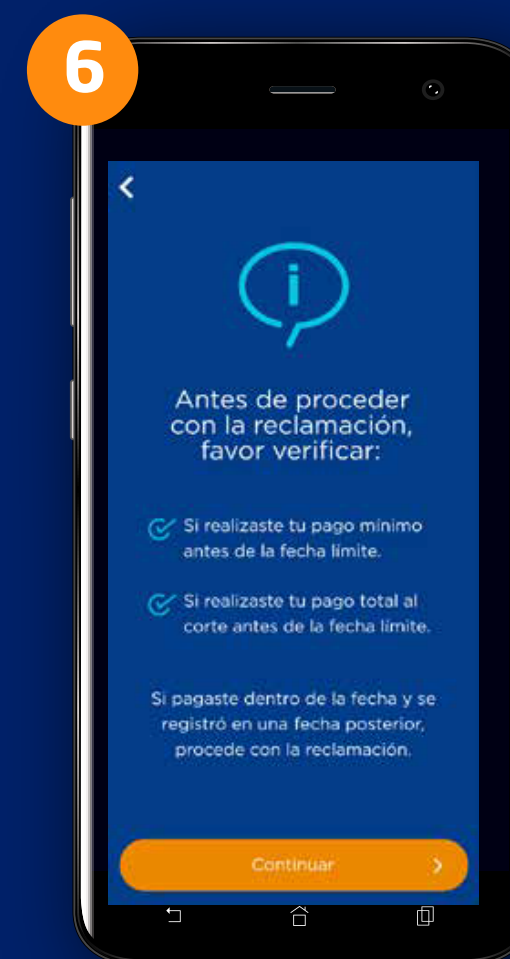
6

Antes de proceder con la reclamación, favor verificar:

Si realizaste tu pago minimo antes de la fecha límite.

Si realizaste tu pago total al corte antes de la fecha límite.

Si pagaste dentro de la fecha y se registró en una fecha posterior, procede con la reclamación.

Continuar